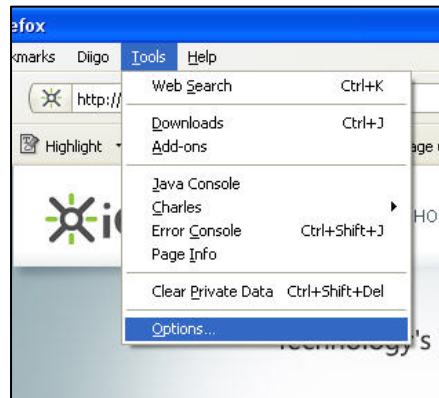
efox

kmarks Diigo Tools Help

http://

Highlight

age

HO

technology's

Web Search Ctrl+K

Downloads Ctrl+J
Add-ons

Java Console
Charles
Error Console Ctrl+Shift+J
Page Info

Clear Private Data Ctrl+Shift+Del

Options...